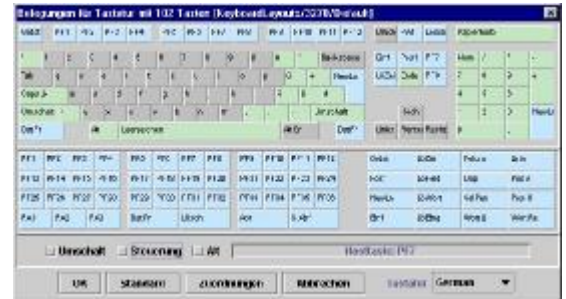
Belegungen für Tastatur mit 102 Tasten [Keyboard\Layouts\3270\Default]

Umsch | Alt | Leiste | Ziffernblock

Backspace

Tab

Neue Zeile

Caps Lk

Umschalt

Umschalt

Druck

Strg

Leertaste

Alt Gr

Strg

Einfg | Pos1 | Bild↑

Entf | Ende | Bild↓

Neue Zeile

PF1 PF2 PF3 PF4 PF5 PF6 PF7 PF8 PF9 PF10 PF11 PF12

PF13 PF14 PF15 PF16 PF17 PF18 PF19 PF20 PF21 PF22 PF23 PF24

PA1 PA2 PA3

Löschen

Umschalt | Steuerung | Alt

Hexnummer: PF7

OK | Standard | Zuordnungen | Abbrechen | Tastatur | German